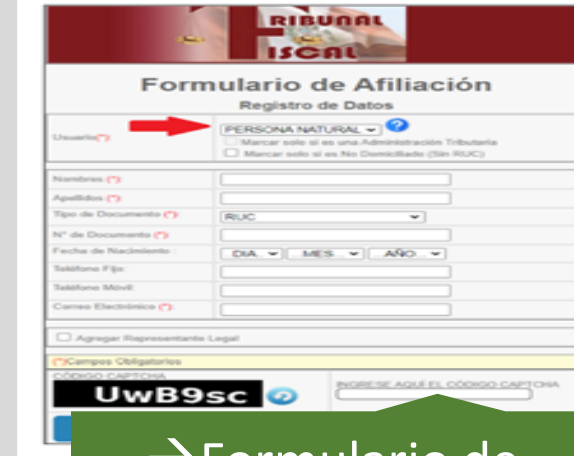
RIBUNAL
ISCAL

Formulario de Afiliación
Registro de Datos

Usuario(*) PERSONA NATURAL
Marcar solo si es una Administración Tributaria
Marcar solo si es No Domiciliado (Sin RUC)

Nombres (*)
Apellidos (*)
Tipo de Documento (*) RUC
N° de Documento (*)
Fecha de Nacimiento : DIA MES AÑO
Teléfono Fijo:
Teléfono Móvil:
Correo Electrónico (*)

Agregar Representante Legal

(*)Campos Obligatorios
CÓDIGO CAPTCHA
UwB9sc
INGRESE AQUÍ EL CÓDIGO CAPTCHA

→Formulario de